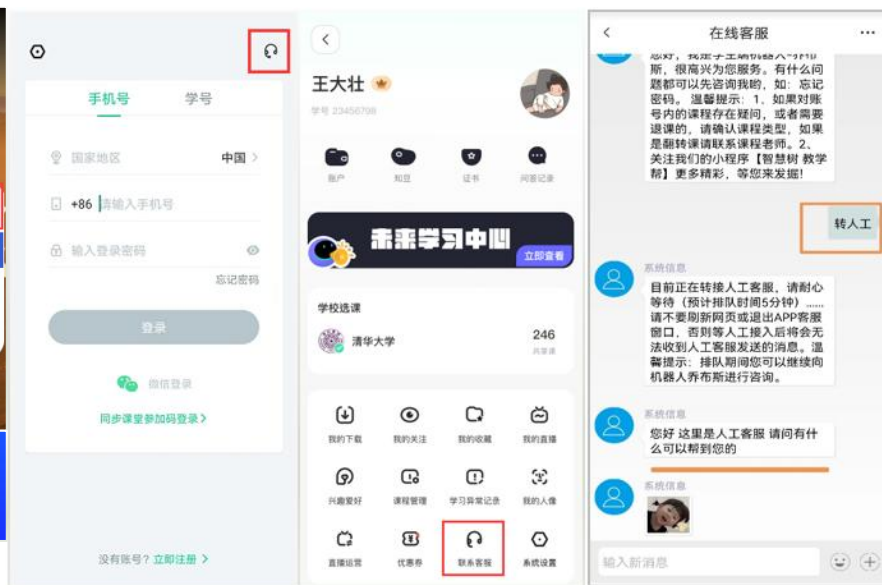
手机号 学号

国家地区 中国 >

+86 请输入手机号

输入登录密码

忘记密码

登录

微信登录

同步课堂参加码登录 >

没有账号？立即注册 >

<

王大壮

学号 23456799

账户 知豆 证书 问答记录

未来学习中心 立即查看

学校选课

清华大学 246

我的下载 我的关注 我的收藏 我的直播

兴趣爱好 课程管理 学习异常记录 我的人像

直播运营 优惠券 联系客服 系统设置

<

在线客服

...

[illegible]斯，很高兴为您服务。有什么问题都可以先咨询我哟，如：忘记密码。温馨提示：1、如果对账号内的课程存在疑问，或者需要退课的，请确认课程类型，如果是翻转课请联系课程老师。2、关注我们的小程序【智慧树 教学帮】更多精彩，等您来发掘！

转人工

系统信息

目前正在转接人工客服，请耐心等待（预计排队时间5分钟）......请不要刷新网页或退出APP客服窗口，否则等人工接入后将会无法收到人工客服发送的消息。温馨提示：排队期间您可以继续向机器人乔布斯进行咨询。

系统信息

您好 这里是人工客服 请问有什么可以帮到您的

系统信息

输入新消息